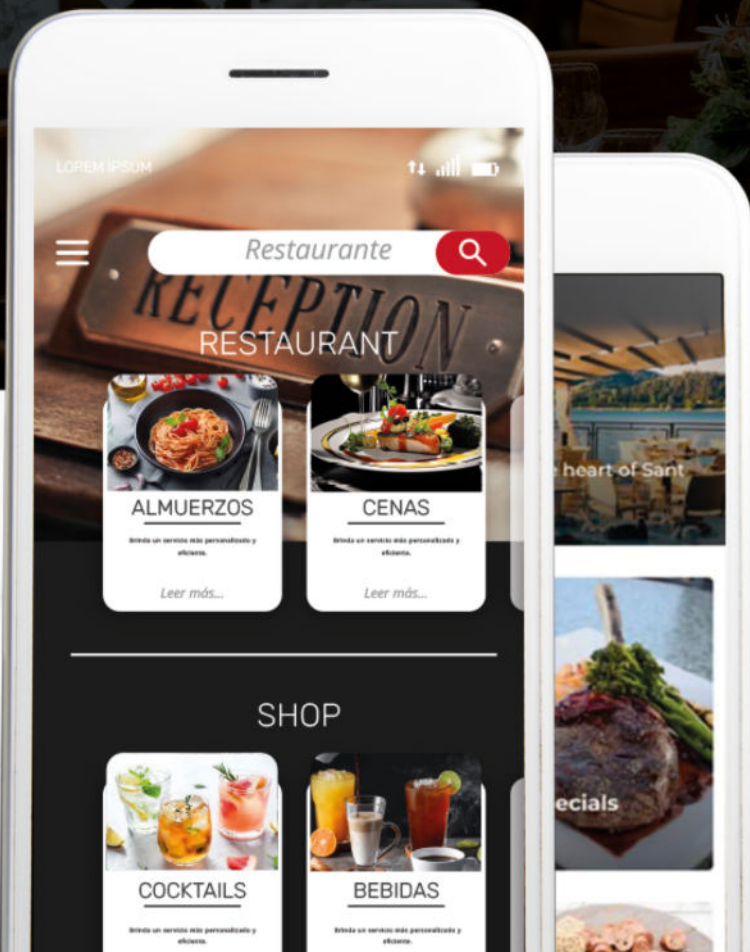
LOREM IPSUM

Restaurante

RECEPTION

RESTAURANT

ALMUERZOS

Brinda un servicio más personalizado y eficiente.

Leer más...

CENAS

Brinda un servicio más personalizado y eficiente.

Leer más...

SHOP

COCKTAILS

Brinda un servicio más personalizado y eficiente.

BEBIDAS

Brinda un servicio más personalizado y eficiente.

e heart of Sant

ecials